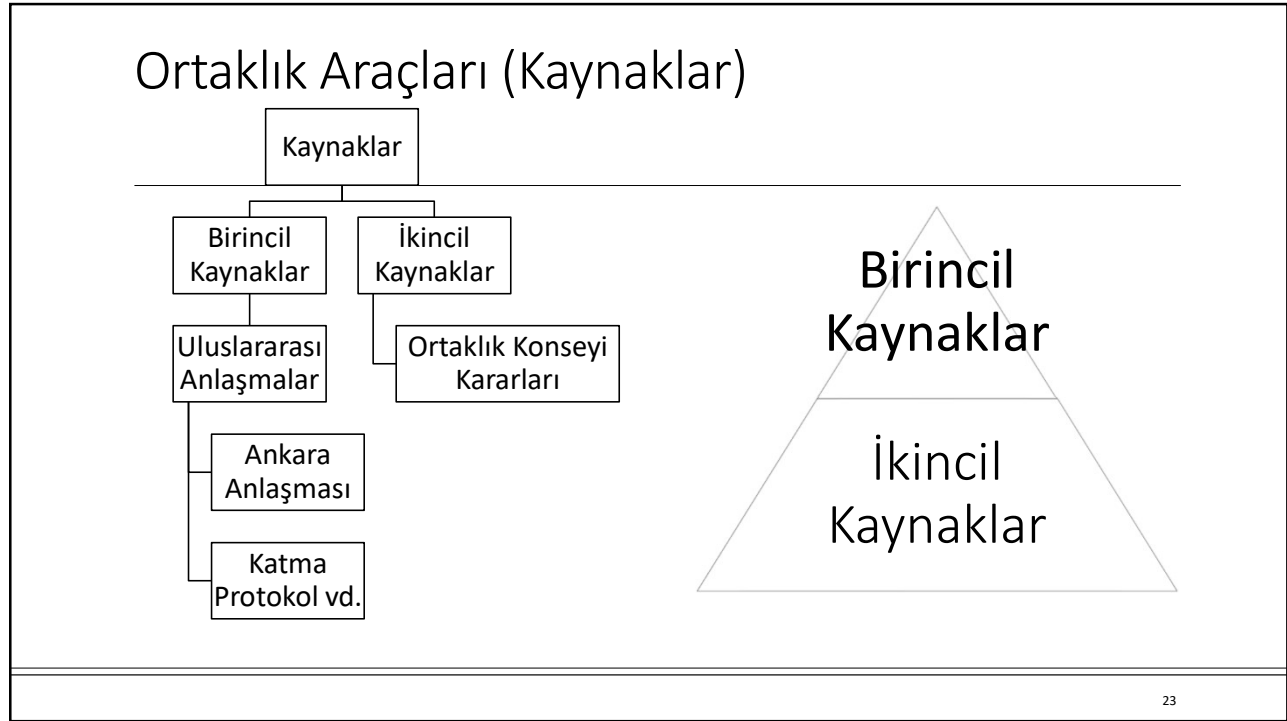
Ortaklık Araçları (Kaynaklar)

Kaynaklar

Birincil Kaynaklar

İkincil Kaynaklar

Uluslararası Anlaşmalar

Ortaklık Konseyi Kararları

Ankara Anlaşması

Katma Protokol vd.

Birincil Kaynaklar

İkincil Kaynaklar

23